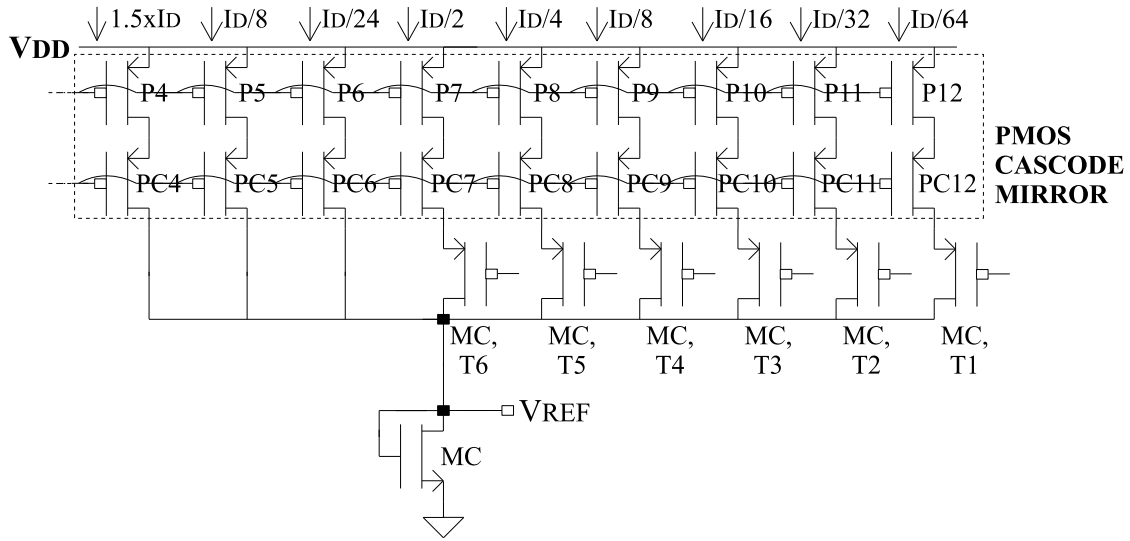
1.5xID ID/8 ID/24 ID/2 ID/4 ID/8 ID/16 ID/32 ID/64

VDD

P4 P5 P6 P7 P8 P9 P10 P11 P12

PC4 PC5 PC6 PC7 PC8 PC9 PC10 PC11 PC12

PMOS CASCODE MIRROR

MC, T6 MC, T5 MC, T4 MC, T3 MC, T2 MC, T1

VREF

MC